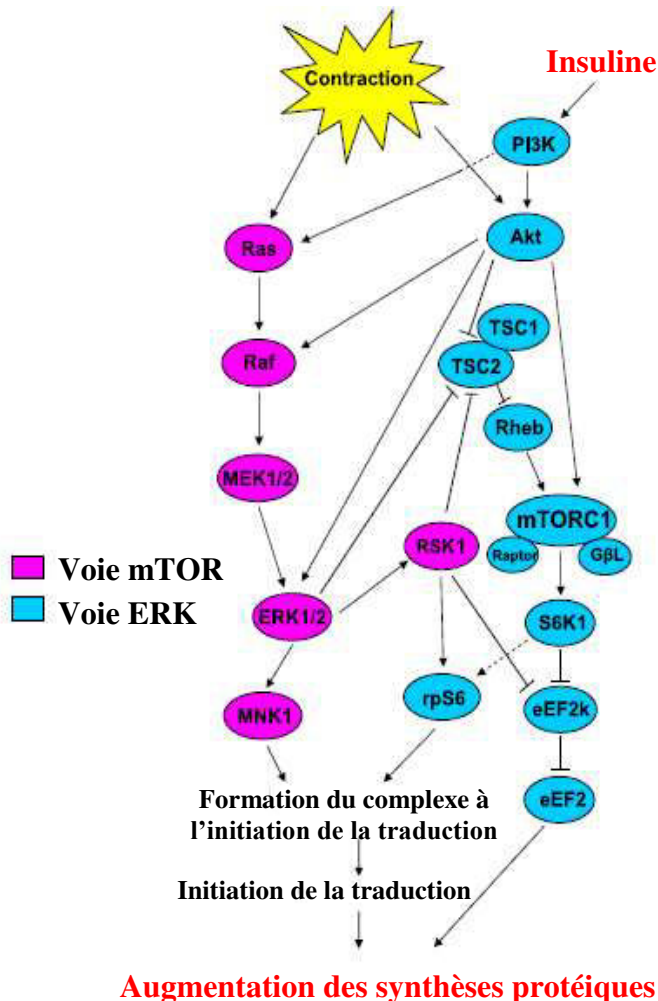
Contraction

Insuline

PI3K

Ras

Akt

Raf

TSC1

TSC2

Rheb

MEK1/2

mTORC1

Raptor

GβL

Voie mTOR

Voie ERK

RSK1

ERK1/2

S6K1

rpS6

eEF2k

MNK1

eEF2

Formation du complexe à l'initiation de la traduction

Initiation de la traduction

Augmentation des synthèses protéiques